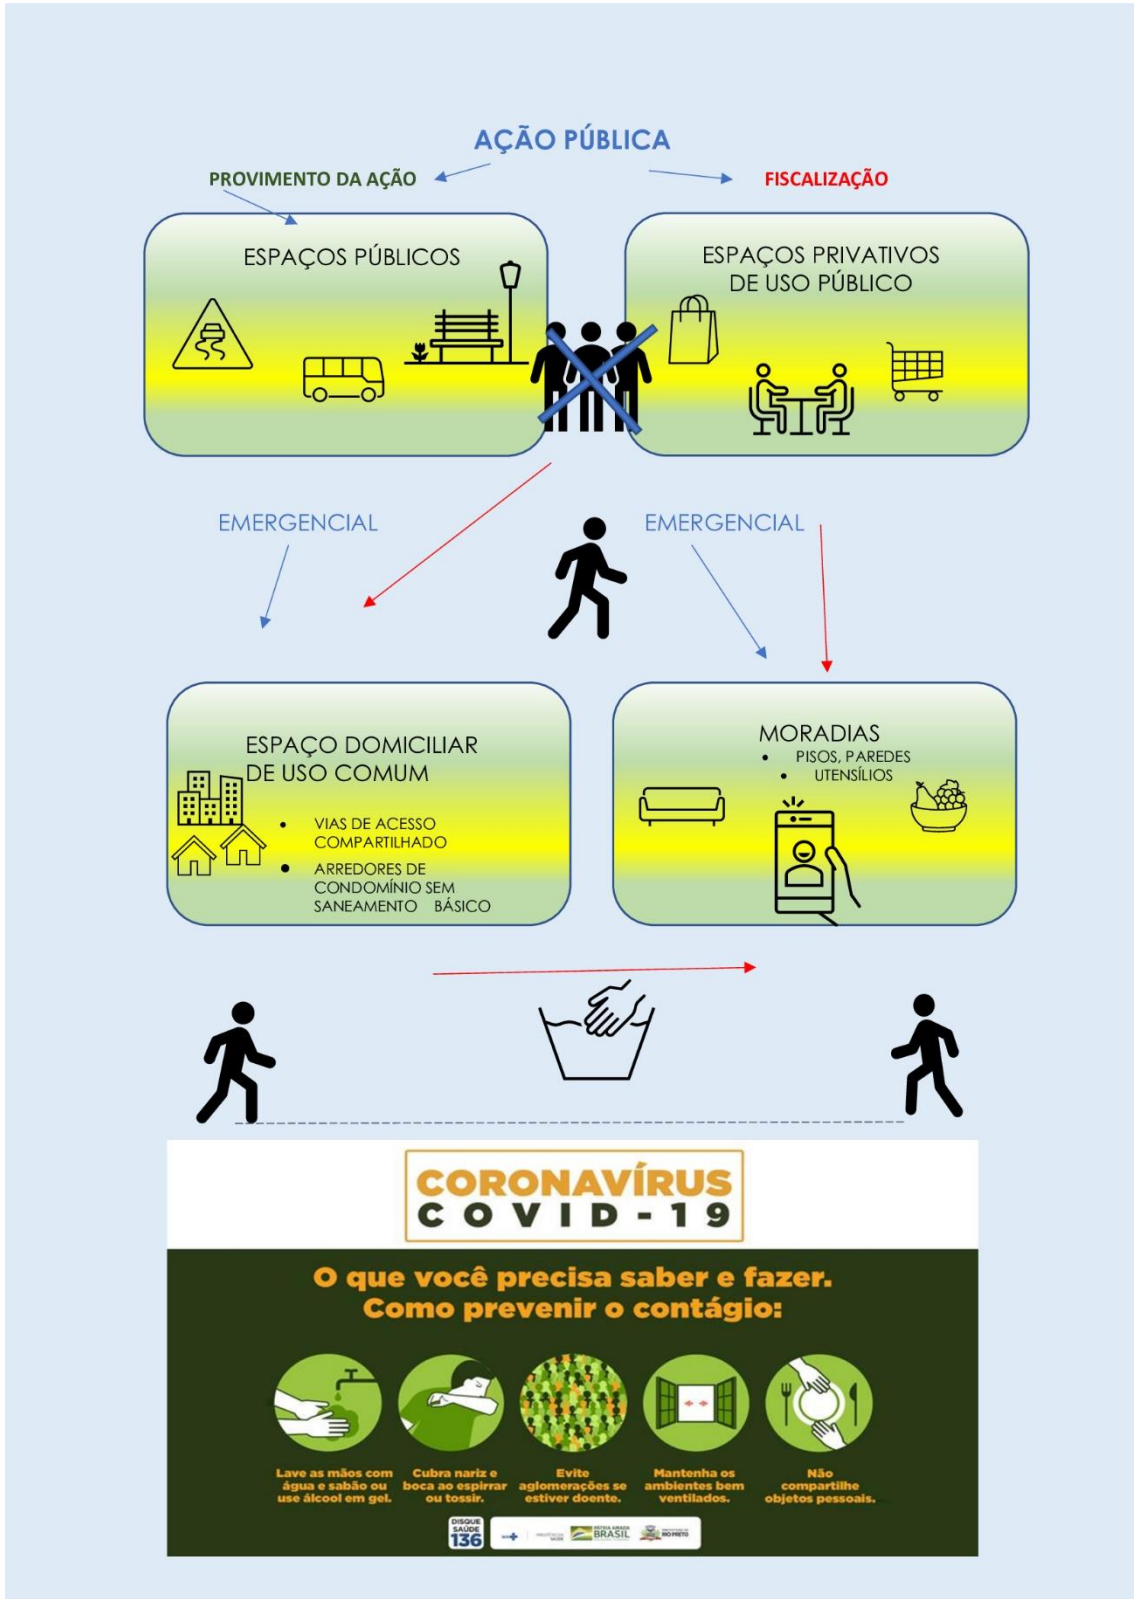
AÇÃO PÚBLICA

PROVIMENTO DA AÇÃO

FISCALIZAÇÃO

ESPAÇOS PÚBLICOS

ESPAÇOS PRIVATIVOS DE USO PÚBLICO

EMERGENCIAL

EMERGENCIAL

ESPAÇO DOMICILIAR DE USO COMUM

- VIAS DE ACESSO COMPARTILHADO
- ARREDORES DE CONDOMÍNIO SEM SANEAMENTO BÁSICO

MORADIAS

- PISOS, PAREDES
- UTENSÍLIOS

CORONAVÍRUS
COVID-19

O que você precisa saber e fazer.
Como prevenir o contágio:

Lave as mãos com água e sabão ou use álcool em gel.

Cubra nariz e boca ao espirrar ou tossir.

Evite aglomerações se estiver doente.

Mantenha os ambientes bem ventilados.

Não compartilhe objetos pessoais.

DISQUE SAÚDE 136

BRASIL

RIO PRETO